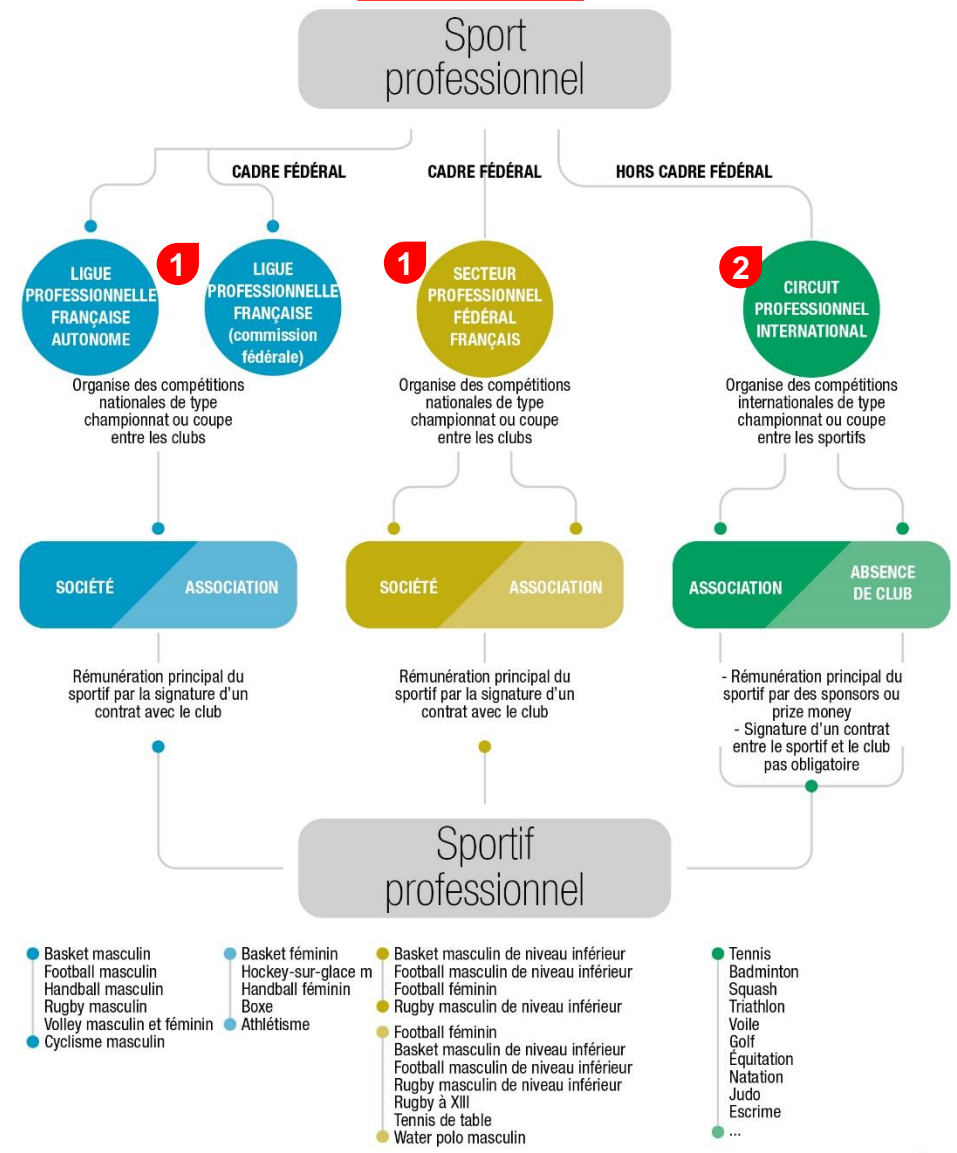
Sport professionnel

CADRE FÉDÉRAL

CADRE FÉDÉRAL

HORS CADRE FÉDÉRAL

LIGUE PROFESSIONNELLE FRANÇAISE AUTONOME

1

LIGUE PROFESSIONNELLE FRANÇAISE (commission fédérale)

Organise des compétitions nationales de type championnat ou coupe entre les clubs

1

SECTEUR PROFESSIONNEL FÉDÉRAL FRANÇAIS

Organise des compétitions nationales de type championnat ou coupe entre les clubs

2

CIRCUIT PROFESSIONNEL INTERNATIONAL

Organise des compétitions internationales de type championnat ou coupe entre les sportifs

SOCIÉTÉ ASSOCIATION

SOCIÉTÉ ASSOCIATION

ASSOCIATION ABSENCE DE CLUB

Rémunération principal du sportif par la signature d'un contrat avec le club

Rémunération principal du sportif par la signature d'un contrat avec le club

- Rémunération principal du sportif par des sponsors ou prize money
- Signature d'un contrat entre le sportif et le club pas obligatoire

Sportif professionnel

Basket masculin
Football masculin
Handball masculin
Rugby masculin
Volley masculin et féminin
Cyclisme masculin

Basket féminin
Hockey-sur-glace m
Handball féminin
Boxe
Athlétisme

Basket masculin de niveau inférieur
Football masculin de niveau inférieur
Football féminin
Rugby masculin de niveau inférieur

Football féminin
Basket masculin de niveau inférieur
Football masculin de niveau inférieur
Rugby masculin de niveau inférieur
Rugby à XIII
Tennis de table
Water polo masculin

Tennis
Badminton
Squash
Triathlon
Voile
Golf
Équitation
Natation
Judo
Escrime
...